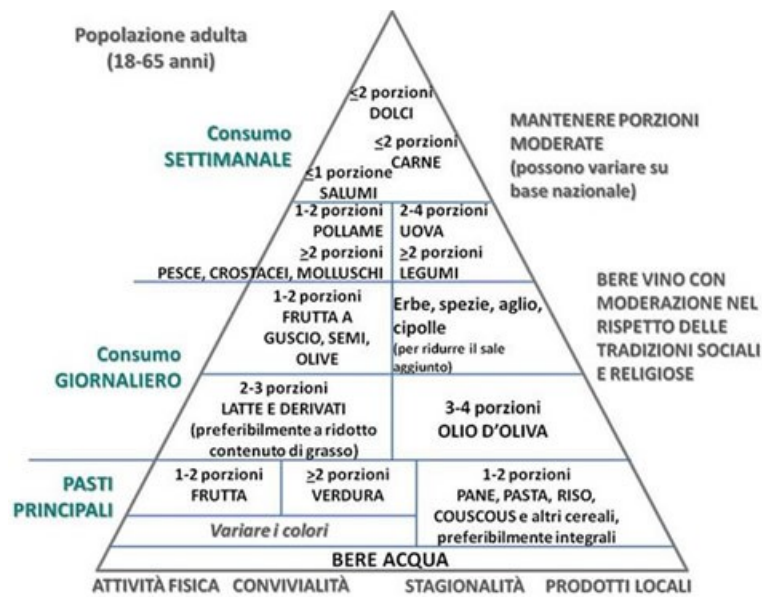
Popolazione adulta (18-65 anni)

Consumo SETTIMANALE

$\leq$2 porzioni DOLCI

$\leq$2 porzioni CARNE

$\leq$1 porzione SALUMI

MANTENERE PORZIONI MODERATE (possono variare su base nazionale)

1-2 porzioni POLLAME

2-4 porzioni UOVA

$\geq$2 porzioni PESCE, CROSTACEI, MOLLUSCHI

$\geq$2 porzioni LEGUMI

BERE VINO CON MODERAZIONE NEL RISPETTO DELLE TRADIZIONI SOCIALI E RELIGIOSE

Consumo GIORNALIERO

1-2 porzioni FRUTTA A GUSCIO, SEMI, OLIVE

Erbe, spezie, aglio, cipolle (per ridurre il sale aggiunto)

2-3 porzioni LATTE E DERIVATI (preferibilmente a ridotto contenuto di grasso)

3-4 porzioni OLIO D'OLIVA

PASTI PRINCIPALI

1-2 porzioni FRUTTA

$\geq$2 porzioni VERDURA

Variare i colori

1-2 porzioni PANE, PASTA, RISO, COUSCOUS e altri cereali, preferibilmente integrali

BERE ACQUA

ATTIVITÀ FISICA CONVIVIALITÀ STAGIONALITÀ PRODOTTI LOCALI